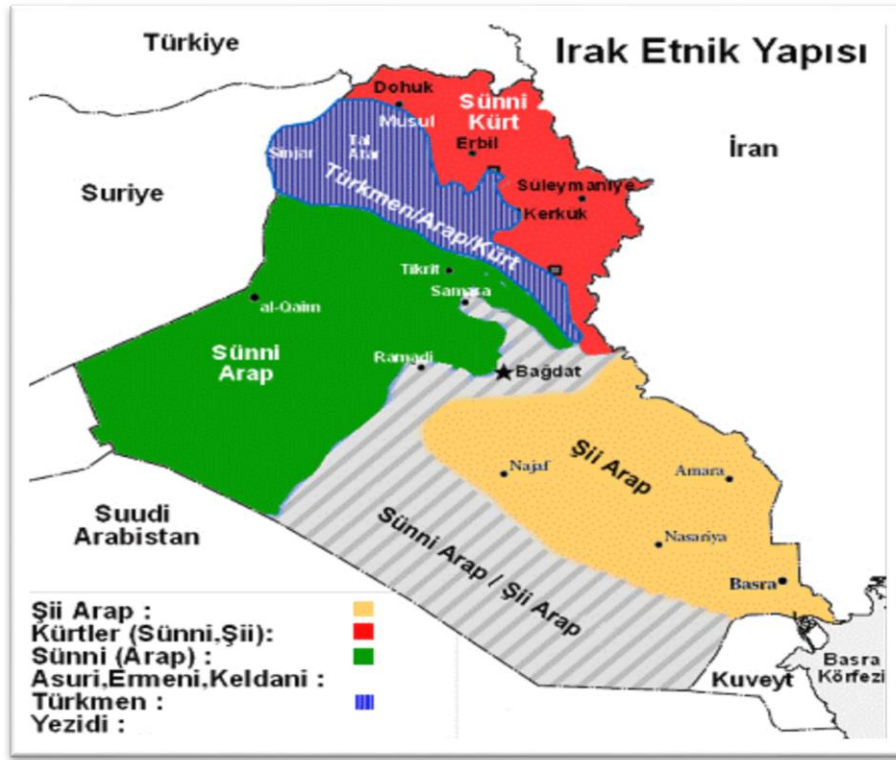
Irak Etnik Yapısı

Türkiye

İran

Suriye

Suudi Arabistan

Kuveyt

Basra Körfezi

Dohuk

Musul

Sünni Kürt

Erbil

Sinjar

Tal Afar

Türkmen/Arap/Kürt

Süleymaniye

Kerkuk

Tikrit

Samara

al-Qaim

Sünni Arap

Ramadi

Bağdat

Şii Arap

Najaf

Amara

Nasariya

Basra

Sünni Arap / Şii Arap

Şii Arap :
Kürtler (Sünni,Şii):
Sünni (Arap) :
Asuri,Ermeni,Keldani :
Türkmen :
Yezidi :